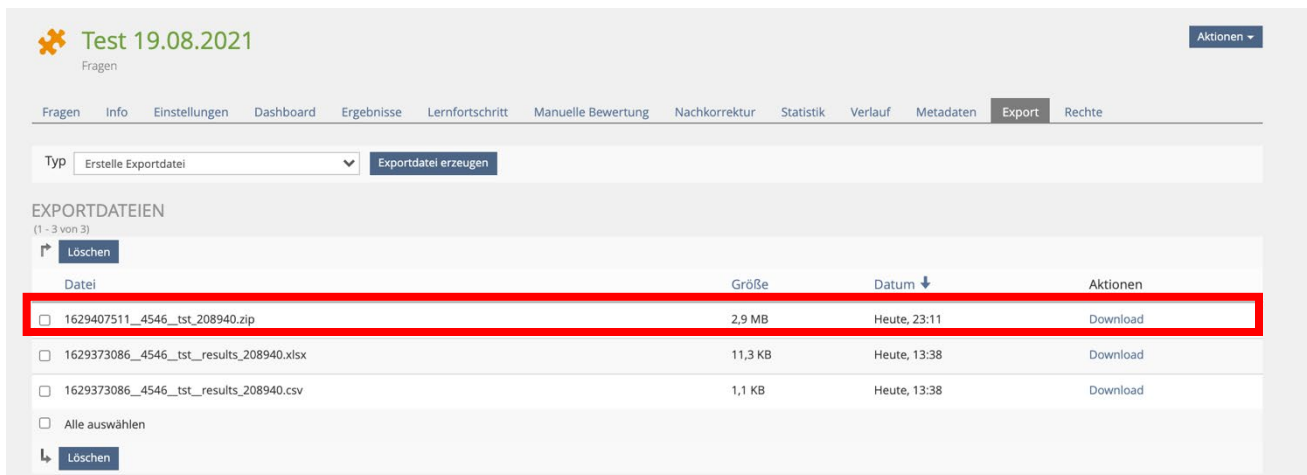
Test 19.08.2021
Fragen

Aktionen

Fragen | Info | Einstellungen | Dashboard | Ergebnisse | Lernfortschritt | Manuelle Bewertung | Nachkorrektur | Statistik | Verlauf | Metadaten | Export | Rechte

Typ Erstelle Exportdatei | Exportdatei erzeugen

EXPORTDATEIEN
(1 - 3 von 3)

Löschen

| | Datei | Größe | Datum | Aktionen |
|---|---|---|---|---|
| ☐ | 1629407511__4546__tst_208940.zip | 2,9 MB | Heute, 23:11 | Download |
| ☐ | 1629373086__4546__tst__results_208940.xlsx | 11,3 KB | Heute, 13:38 | Download |
| ☐ | 1629373086__4546__tst__results_208940.csv | 1,1 KB | Heute, 13:38 | Download |

☐ Alle auswählen

Löschen